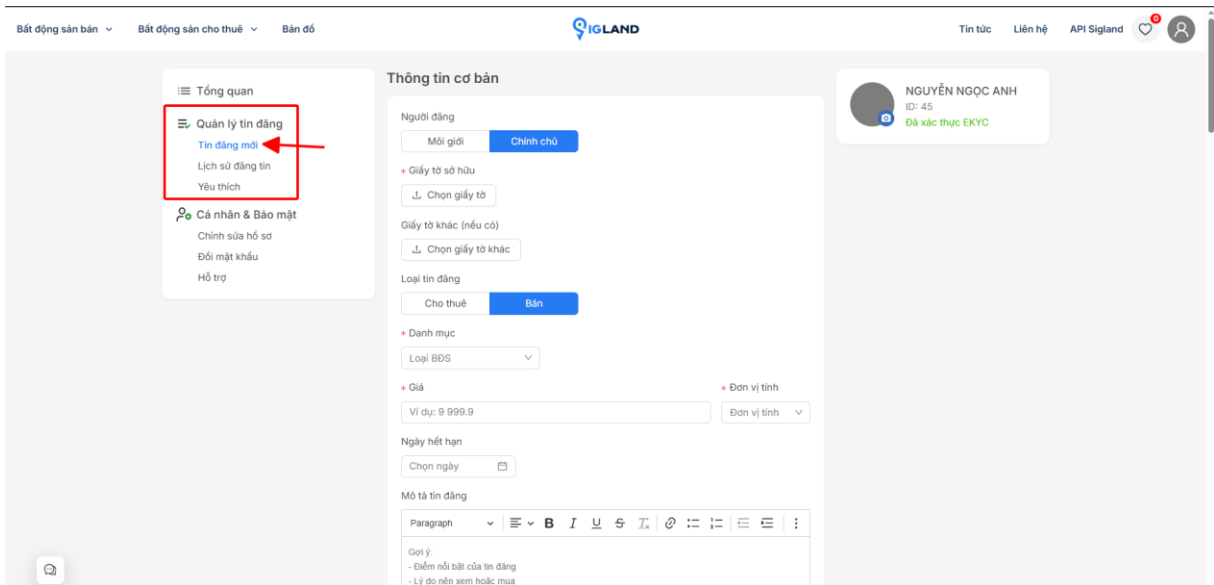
Bất động sản bán Bất động sản cho thuê Bản đồ

SIGLAND

Tin tức Liên hệ API Sigland 0

Tổng quan

Quản lý tin đăng
Tin đăng mới
Lịch sử đăng tin
Yêu thích

Cá nhân & Bảo mật
Chỉnh sửa hồ sơ
Đổi mật khẩu
Hỗ trợ

Thông tin cơ bản

Người đăng
Môi giới Chính chủ

* Giấy tờ sở hữu
Chọn giấy tờ

Giấy tờ khác (nếu có)
Chọn giấy tờ khác

Loại tin đăng
Cho thuê Bán

* Danh mục
Loại BĐS

* Giá
Ví dụ: 9 999.9

* Đơn vị tính
Đơn vị tính

Ngày hết hạn
Chọn ngày

Mô tả tin đăng
Paragraph B I U S $T_x$

Gợi ý:
- Điểm nổi bật của tin đăng
- Lý do nên xem hoặc mua

NGUYỄN NGỌC ANH
ID: 45
Đã xác thực EKYC